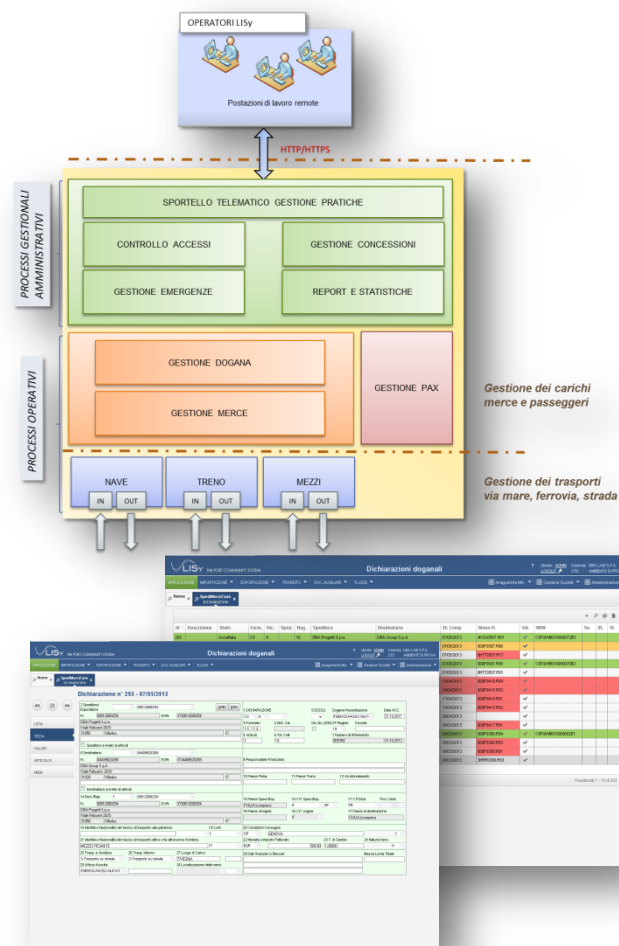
OPERATORI LISy

Postazioni di lavoro remote

HTTP/HTTPS

PROCESSI GESTIONALI AMMINISTRATIVI

SPORTELLO TELEMATICO GESTIONE PRATICHE

CONTROLLO ACCESSI

GESTIONE CONCESSIONI

GESTIONE EMERGENZE

REPORT E STATISTICHE

PROCESSI OPERATIVI

GESTIONE DOGANA

GESTIONE MERCE

GESTIONE PAX

Gestione dei carichi merce e passeggeri

NAVE

IN OUT

TRENO

IN OUT

MEZZI

IN OUT

Gestione dei trasporti via mare, ferrovia, strada

LISy THE PORT COMMUNITY SYSTEM

Dichiarazioni doganali

Dichiarazioni doganali

Dichiarazione n° 293 - 07/05/2013

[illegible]